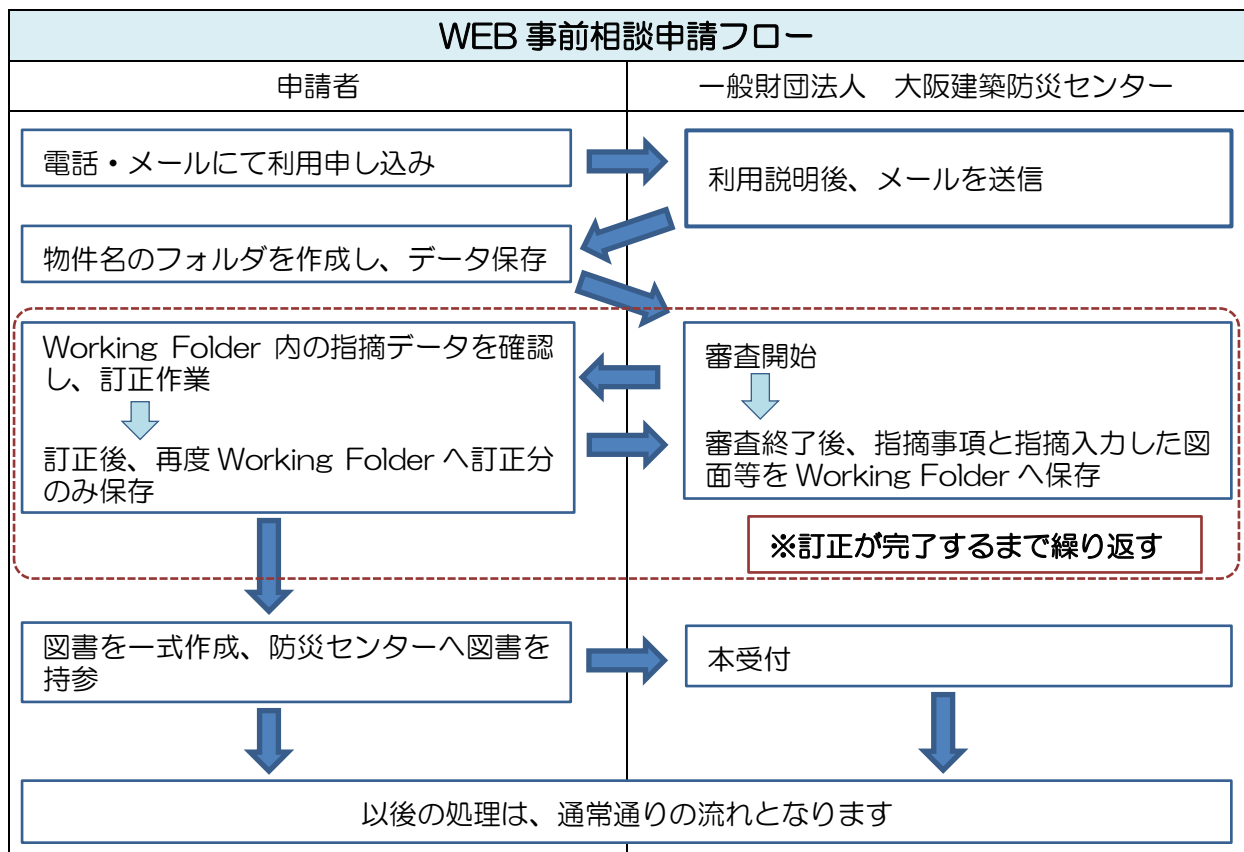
WEB 事前相談申請フロー

申請者

一般財団法人　大阪建築防災センター

電話・メールにて利用申し込み

利用説明後、メールを送信

物件名のフォルダを作成し、データ保存

Working Folder 内の指摘データを確認し、訂正作業

訂正後、再度 Working Folder へ訂正分のみ保存

審査開始

審査終了後、指摘事項と指摘入力した図面等を Working Folder へ保存

※訂正が完了するまで繰り返す

図書を一式作成、防災センターへ図書を持参

本受付

以後の処理は、通常通りの流れとなります